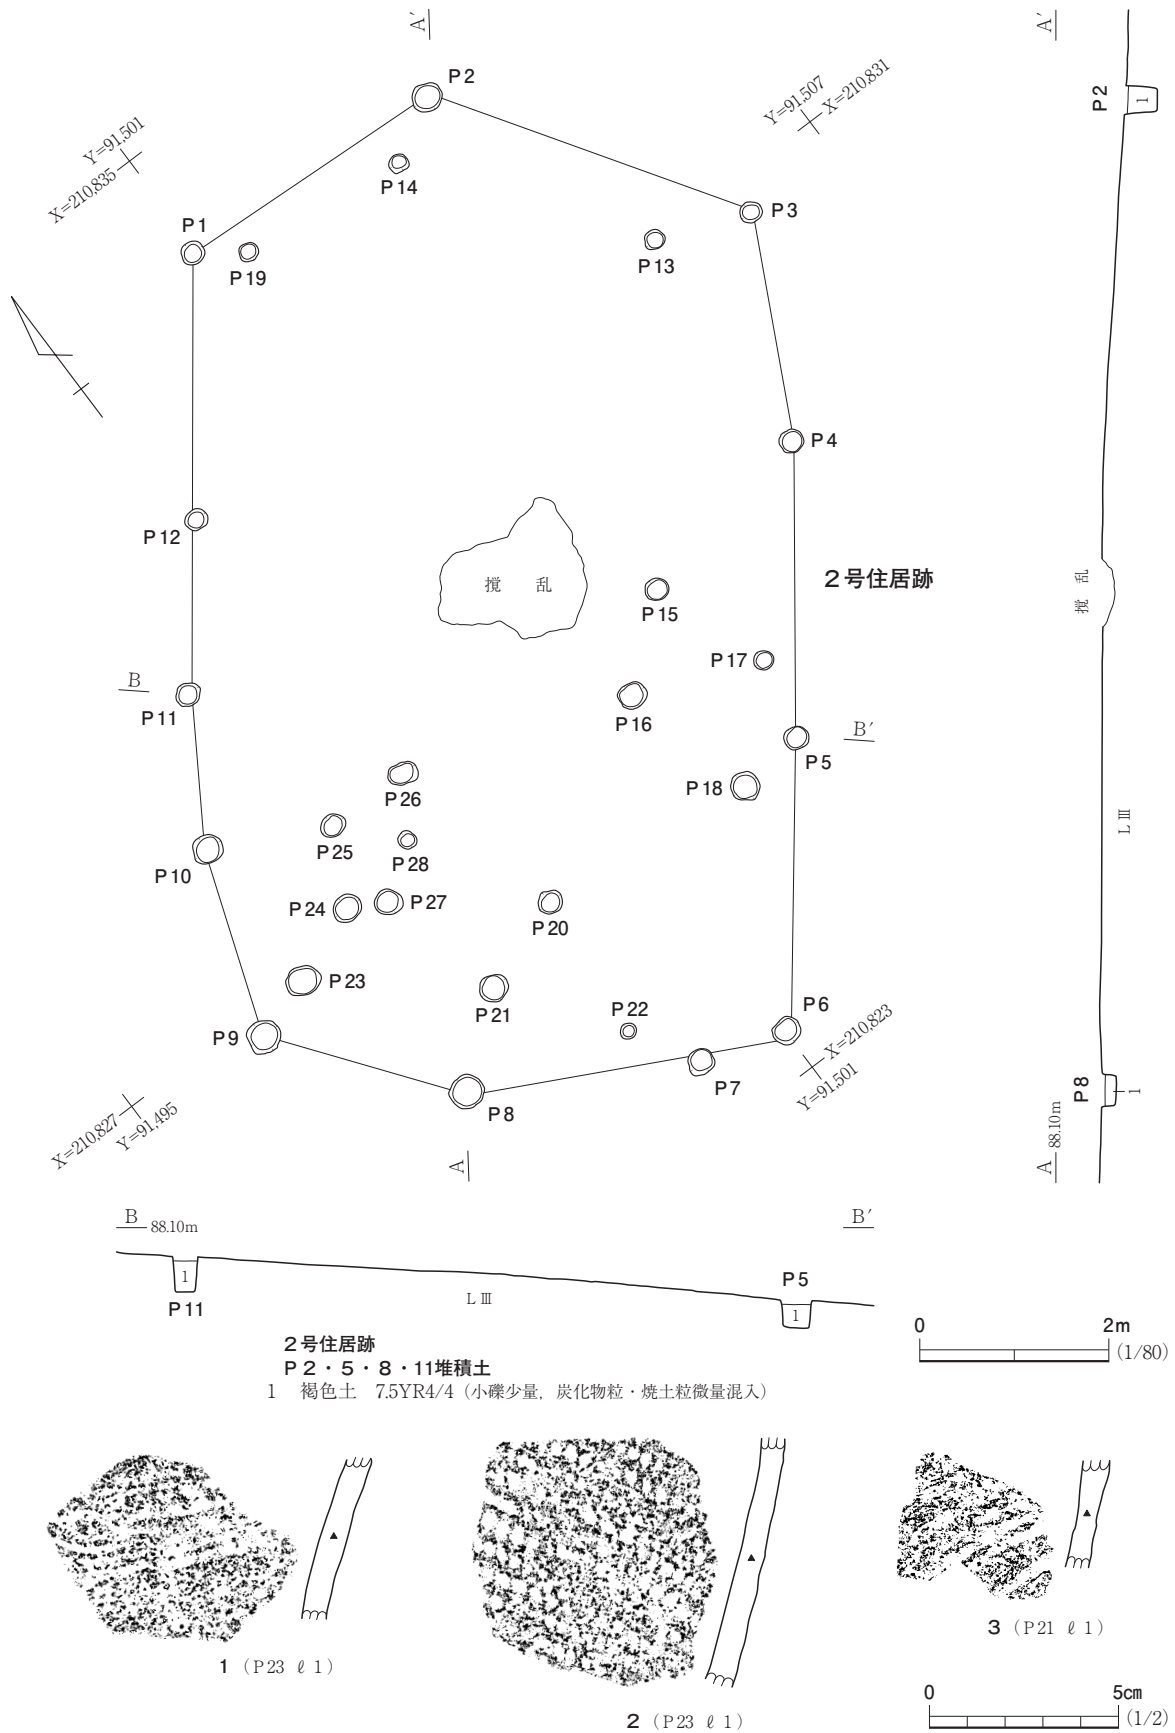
A′

P2

Y=91,507
X=210,831

Y=91,501
X=210,835

P14

P1

P3

P19

P13

P4

P12

攪　乱

P15

2号住居跡

P17

B

P11

P16

B′

P5

P26

P18

P25

P28

P10

P24

P27

P20

P23

P21

P22

P6

X=210,823
Y=91,501

P9

P7

P8

X=210,827
Y=91,495

A

A′

P2

1

攪乱

LⅢ

P8

1

A 88.10m

B 88.10m

B′

1

P11

LⅢ

P5

1

0　2m
(1/80)

2号住居跡
P2・5・8・11堆積土
1　褐色土　7.5YR4/4（小礫少量，炭化物粒・焼土粒微量混入）

1（P23 ℓ1）

2（P23 ℓ1）

3（P21 ℓ1）

0　5cm
(1/2)